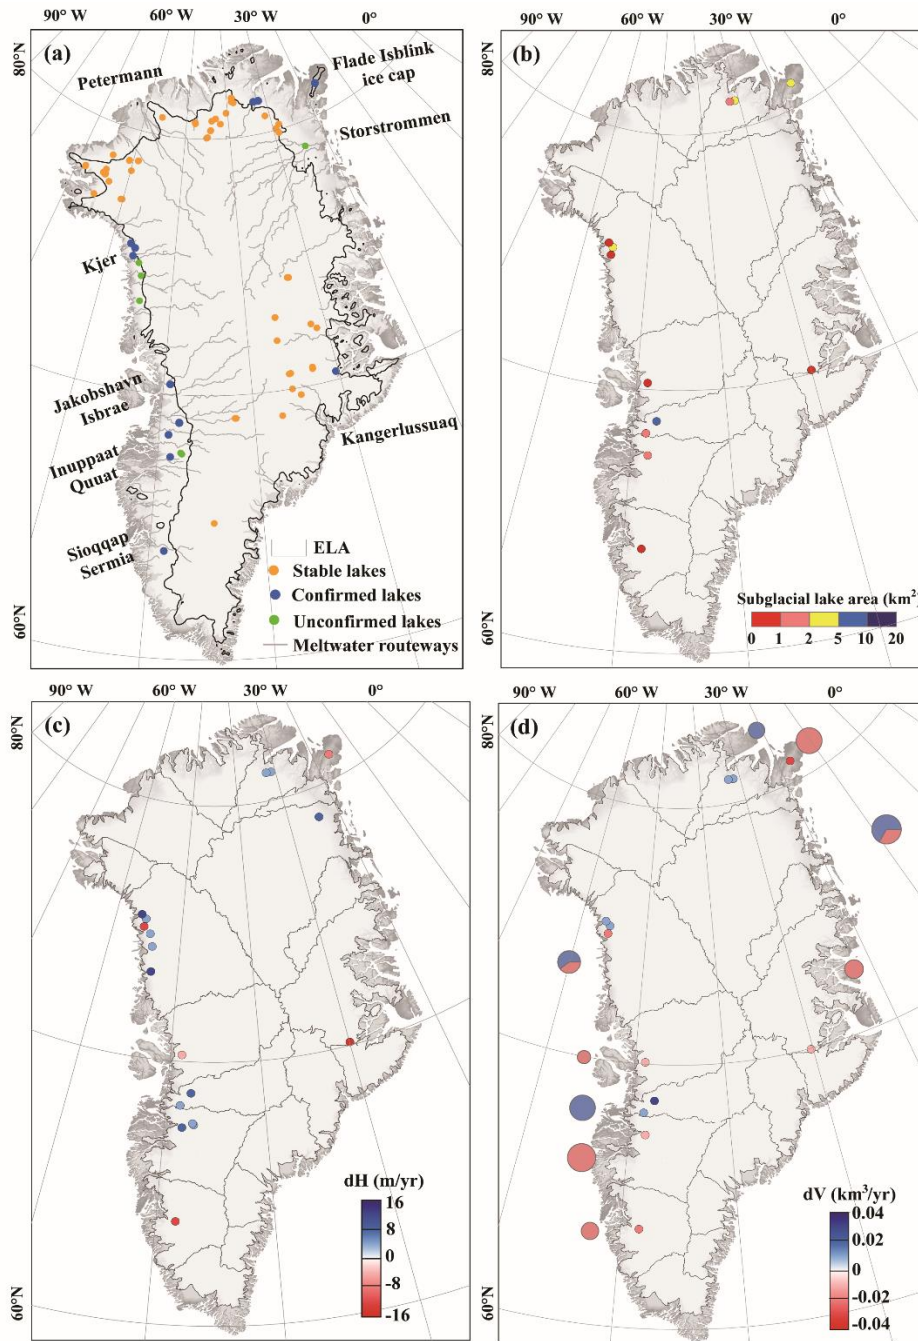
90° W 60° W 30° W 0°
80°N
(a)
Petermann
Flade Isblink ice cap
Storstrommen
Kjer
Jakobshavn Isbrae
Kangerlussuaq
Inuppaat Quuat
Sioqqap Sermia
ELA
Stable lakes
Confirmed lakes
Unconfirmed lakes
Meltwater routeways
60°N

90° W 60° W 30° W 0°
80°N
(b)
Subglacial lake area (km²)
0 1 2 5 10 20
60°N

90° W 60° W 30° W 0°
80°N
(c)
dH (m/yr)
16
8
0
-8
-16
60°N

90° W 60° W 30° W 0°
80°N
(d)
dV (km³/yr)
0.04
0.02
0
-0.02
-0.04
60°N